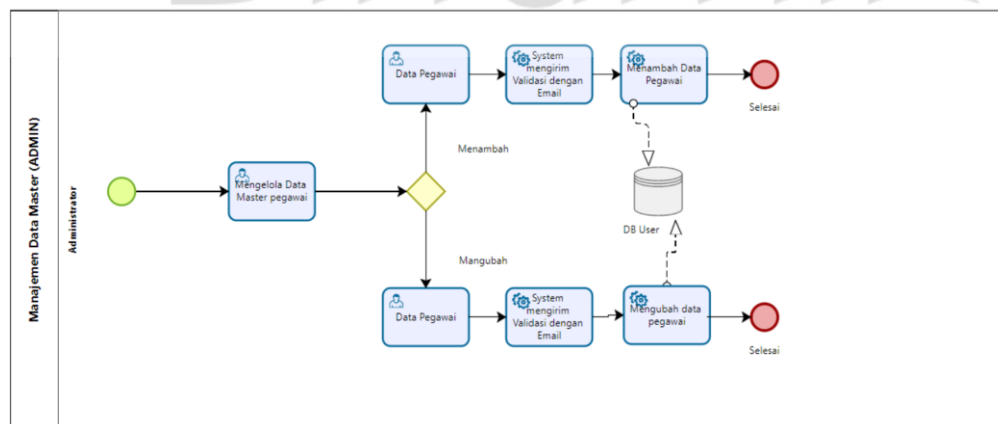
Manajemen Data Master (ADMIN)

Administrator

Mengelola Data Master pegawai

Menambah

Data Pegawai

System mengirim Validasi dengan Email

Menambah Data Pegawai

Selesai

DB User

Mangubah

Data Pegawai

System mengirim Validasi dengan Email

Mengubah data pegawai

Selesai